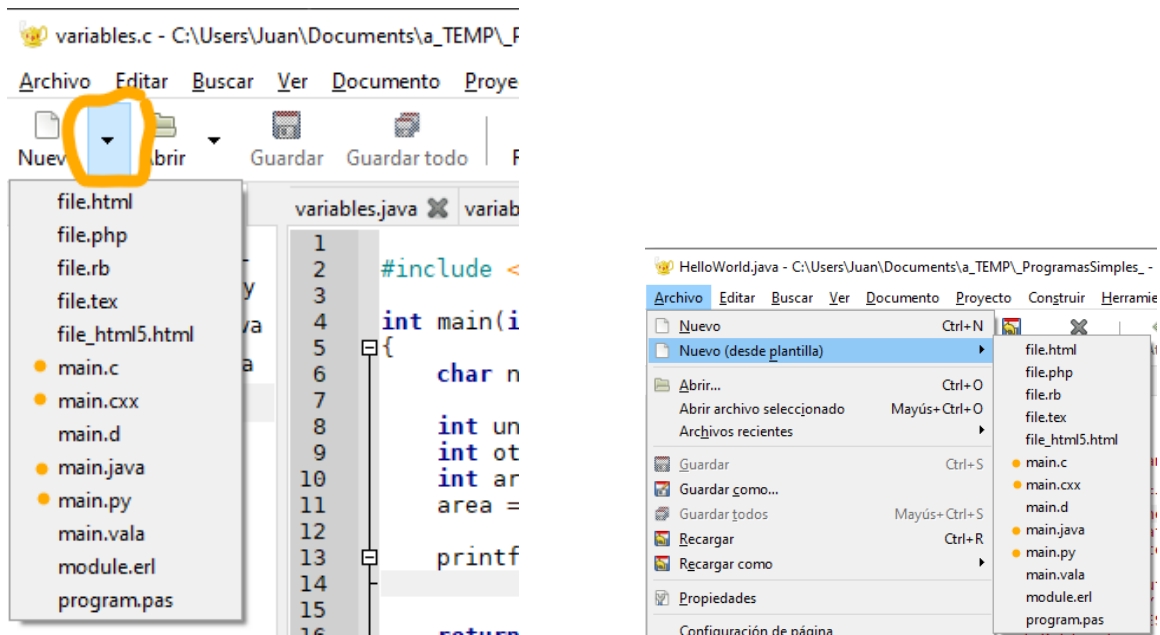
variables.c - C:\Users\Juan\Documents\a_TEMP\_P

Archivo Editar Buscar Ver Documento Proye

Nuev Abrir Guardar Guardar todo

file.html
file.php
file.rb
file.tex
file_html5.html
main.c
main.cxx
main.d
main.java
main.py
main.vala
module.erl
program.pas

variables.java variab

1
2 #include <
3
4 int main(i
5 {
6 char n
7
8 int un
9 int ot
10 int ar
11 area =
12
13 printf
14
15
16 return

HelloWorld.java - C:\Users\Juan\Documents\a_TEMP\_ProgramasSimples_ -

Archivo Editar Buscar Ver Documento Proyecto Construir Herramie

Nuevo Ctrl+N
Nuevo (desde plantilla)
Abrir... Ctrl+O
Abrir archivo seleccionado Mayús+Ctrl+O
Archivos recientes
Guardar Ctrl+S
Guardar como...
Guardar todos Mayús+Ctrl+S
Recargar Ctrl+R
Recargar como
Propiedades
Configuración de página

file.html
file.php
file.rb
file.tex
file_html5.html
main.c
main.cxx
main.d
main.java
main.py
main.vala
module.erl
program.pas